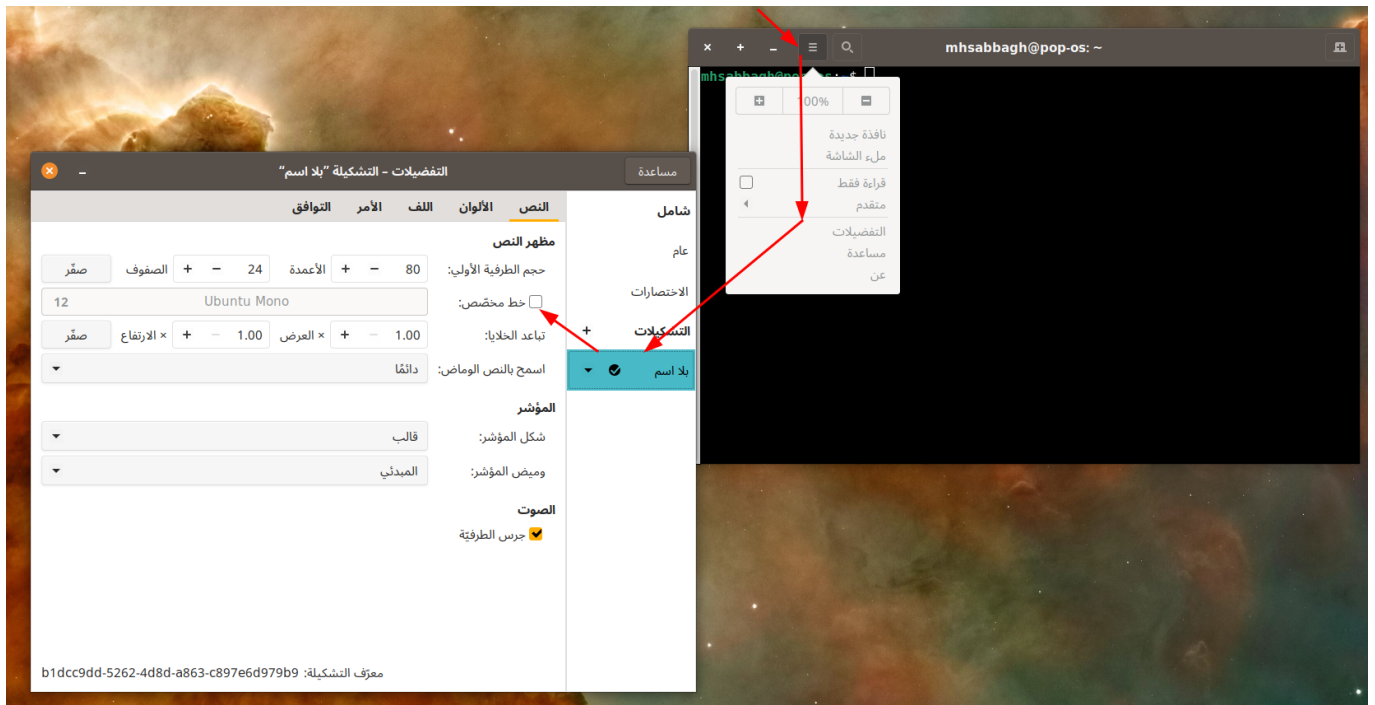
× + – ≡

mhsabbagh@pop-os: ~

mhsabbagh@pop-os:~$

100%

نافذة جديدة
ملء الشاشة
قراءة فقط
متقدم
التفضيلات
مساعدة
عن

التفضيلات – التشكيلة "بلا اسم"

مساعدة

شامل
عام
الاختصارات
التشكيلات +
بلا اسم

النص | الألوان | اللف | الأمر | التوافق

مظهر النص

حجم الطرفية الأولي: 80 الأعمدة 24 الصفوف صفّر

خط مخصّص: Ubuntu Mono 12

تباعد الخلايا: 1.00 × العرض 1.00 × الارتفاع صفّر

اسمح بالنص الوماض: دائمًا

المؤشر

شكل المؤشر: قالب

وميض المؤشر: المبدئي

الصوت

جرس الطرفيّة

معرّف التشكيلة: b1dcc9dd-5262-4d8d-a863-c897e6d979b9